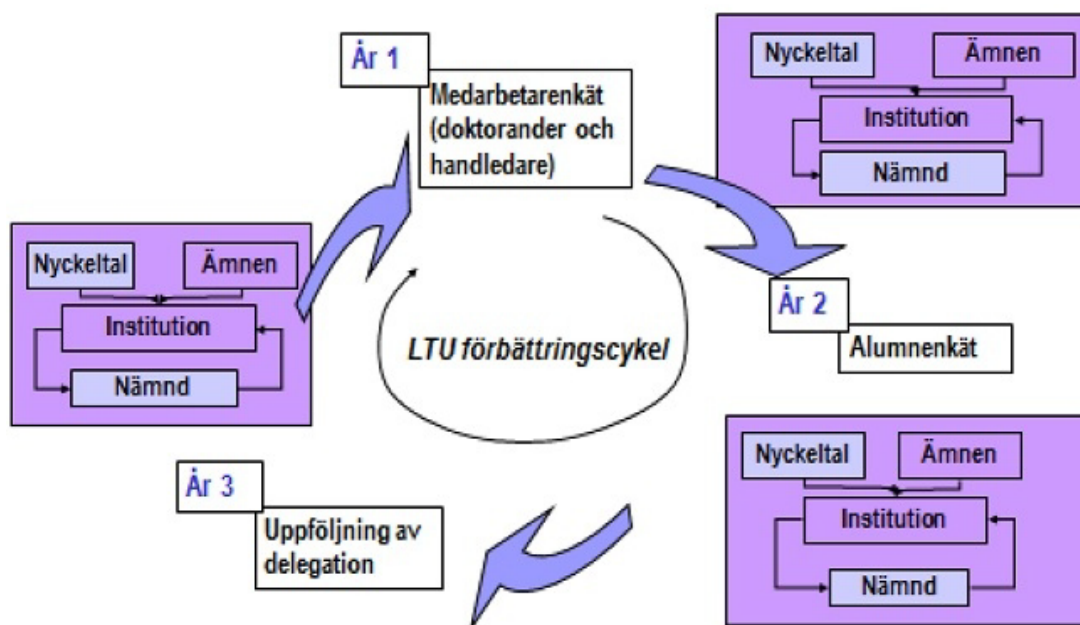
År 1

Medarbetarenkät (doktorander och handledare)

Nyckeltal

Ämnen

Institution

Nämnd

Nyckeltal

Ämnen

Institution

Nämnd

LTU förbättringscykel

År 2

Alumnenkät

År 3

Uppföljning av delegation

Nyckeltal

Ämnen

Institution

Nämnd